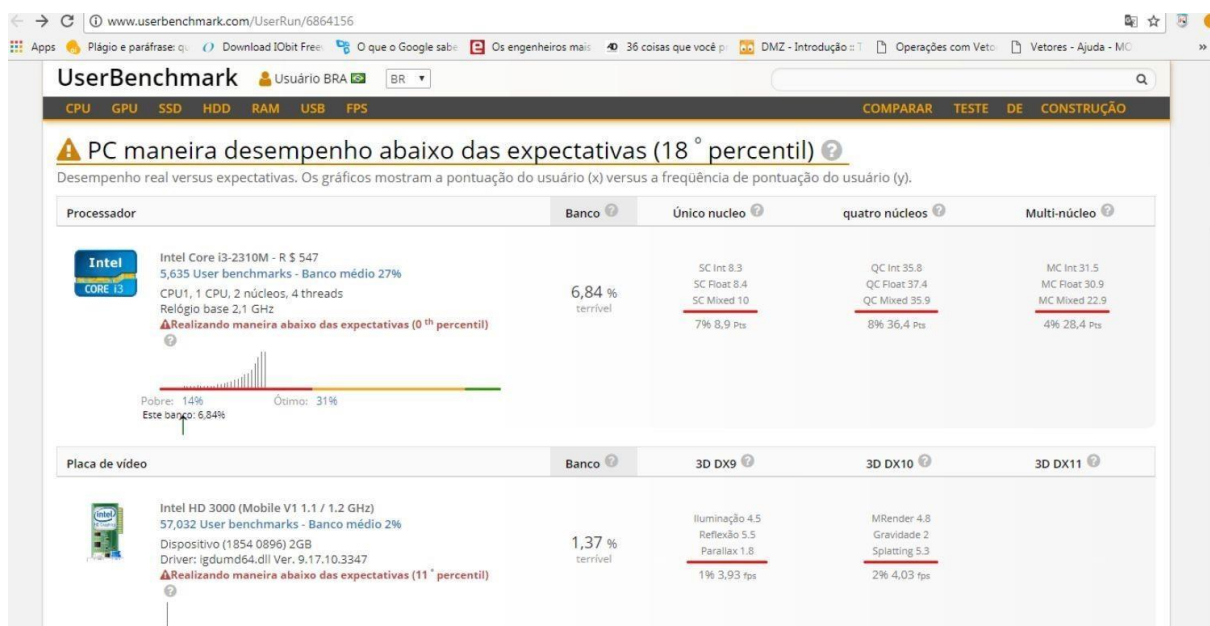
www.userbenchmark.com/UserRun/6864156

Apps Plágio e paráfrase: qu Download IObit Free O que o Google sabe Os engenheiros mais 36 coisas que você p DMZ - Introdução Operações com Veto Vetores - Ajuda - MC

UserBenchmark Usuário BRA BR

CPU GPU SSD HDD RAM USB FPS COMPARAR TESTE DE CONSTRUÇÃO

PC maneira desempenho abaixo das expectativas (18 ° percentil)

Desempenho real versus expectativas. Os gráficos mostram a pontuação do usuário (x) versus a freqüência de pontuação do usuário (y).

| Processador | Banco | Único nucleo | quatro núcleos | Multi-núcleo |
|---|---|---|---|---|
| Intel Core i3-2310M - R $ 547<br>5,635 User benchmarks - Banco médio 27%<br>CPU1, 1 CPU, 2 núcleos, 4 threads<br>Relógio base 2,1 GHz<br>Realizando maneira abaixo das expectativas (0 $^{th}$ percentil) | 6,84 %<br>terrível | SC Int 8.3<br>SC Float 8.4<br>SC Mixed 10<br>7% 8,9 Pts | QC Int 35.8<br>QC Float 37.4<br>QC Mixed 35.9<br>8% 36,4 Pts | MC Int 31.5<br>MC Float 30.9<br>MC Mixed 22.9<br>4% 28,4 Pts |

Intel CORE i3

Pobre: 14% Ótimo: 31%
Este banco: 6,84%

| Placa de vídeo | Banco | 3D DX9 | 3D DX10 | 3D DX11 |
|---|---|---|---|---|
| Intel HD 3000 (Mobile V1 1.1 / 1.2 GHz)<br>57,032 User benchmarks - Banco médio 2%<br>Dispositivo (1854 0896) 2GB<br>Driver: igdumd64.dll Ver. 9.17.10.3347<br>Realizando maneira abaixo das expectativas (11 ° percentil) | 1,37 %<br>terrível | Iluminação 4.5<br>Reflexão 5.5<br>Parallax 1.8<br>1% 3,93 fps | MRender 4.8<br>Gravidade 2<br>Splatting 5.3<br>2% 4,03 fps | |